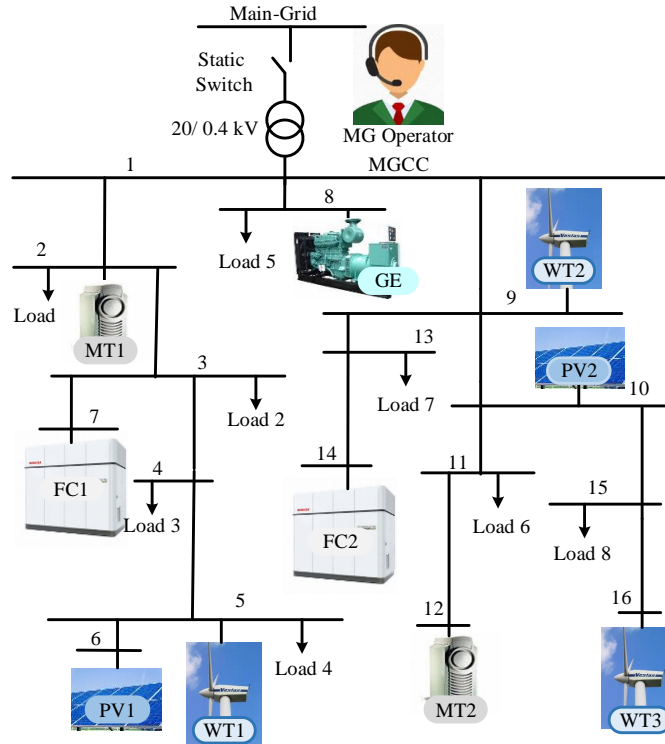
Main-Grid

Static Switch

20/ 0.4 kV

MG Operator

MGCC

1

8

Load 5

GE

WT2

2

Load

MT1

9

13

PV2

3

Load 2

Load 7

10

7

FC1

4

Load 3

14

11

FC2

Load 6

15

Load 8

5

6

Load 4

12

16

PV1

WT1

MT2

WT3